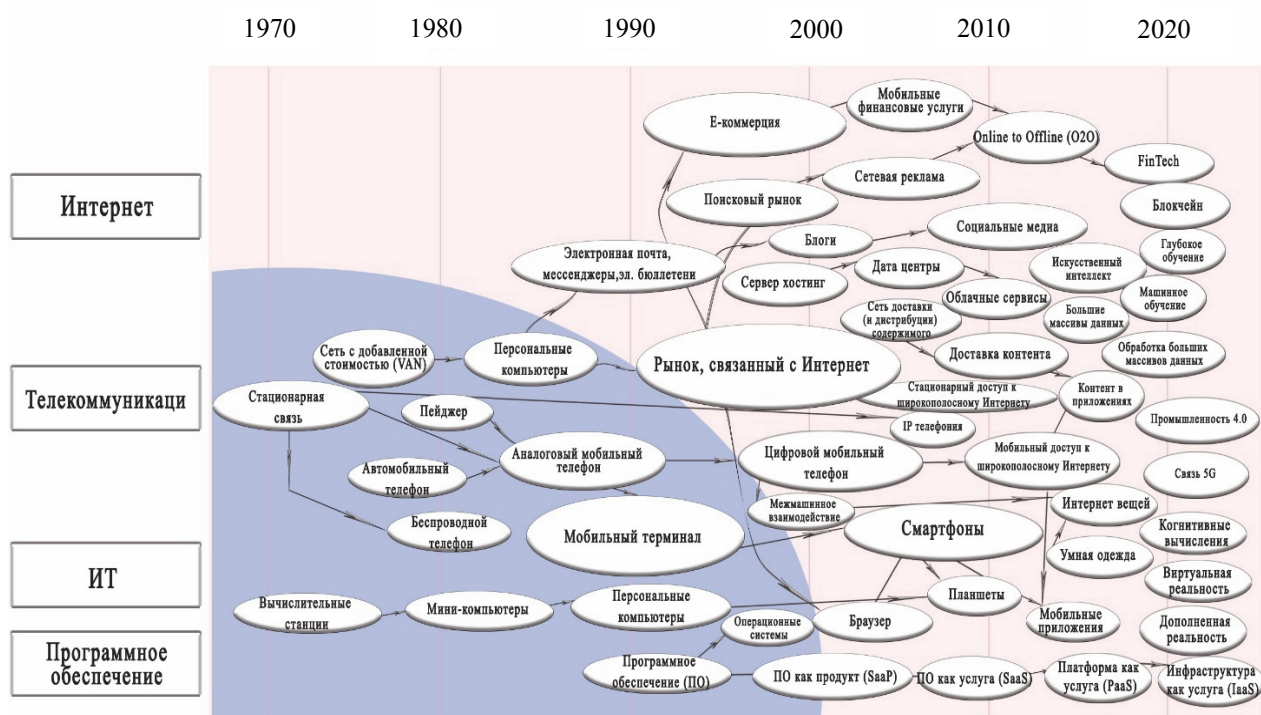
1970 1980 1990 2000 2010 2020

Интернет

Телекоммуникаци

ИТ

Программное обеспечение

Мобильные финансовые услуги

E-коммерция

Online to Offline (O2O)

FinTech

Сетевая реклама

Поисковый рынок

Блокчейн

Социальные медиа

Блоги

Глубокое обучение

Электронная почта, мессенджеры,эл. бюллетени

Искусственный интеллект

Дата центры

Сервер хостинг

Машинное обучение

Облачные сервисы

Сеть доставки (и дистрибуции) содержимого

Большие массивы данных

Обработка больших массивов данных

Сеть с добавленной стоимостью (VAN)

Персональные компьютеры

Доставка контента

Рынок, связанный с Интернет

Стационарный доступ к широкополосному Интернету

Контент в приложениях

Стационарная связь

Пейджер

Промышленность 4.0

IP телефония

Аналоговый мобильный телефон

Цифровой мобильный телефон

Мобильный доступ к широкополосному Интернету

Автомобильный телефон

Связь 5G

Межмашинное взаимодействие

Интернет вещей

Мобильный терминал

Смартфоны

Беспроводной телефон

Когнитивные вычисления

Умная одежда

Виртуальная реальность

Вычислительные станции

Мини-компьютеры

Персональные компьютеры

Планшеты

Операционные системы

Браузер

Мобильные приложения

Дополненная реальность

Программное обеспечение (ПО)

ПО как продукт (SaaP)

ПО как услуга (SaaS)

Платформа как услуга (PaaS)

Инфраструктура как услуга (IaaS)